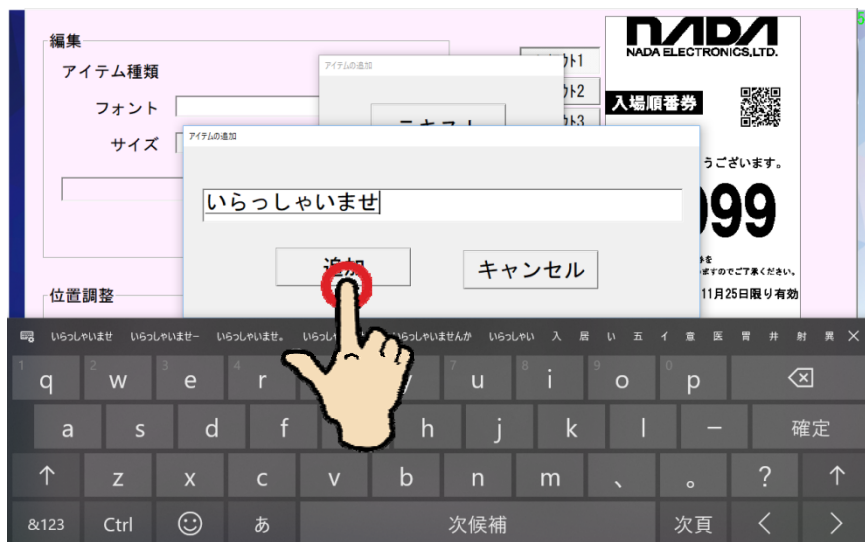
編集
アイテム種類
フォント
サイズ
位置調整

アイテムの追加
テキスト
ト1
ト2
ト3

アイテムの追加
いらっしゃいませ
追加
キャンセル

NADA
NADA ELECTRONICS,LTD.
入場順番券
うございます。
099
ますのでご了承ください。
11月25日限り有効

いらっしゃいませ いらっしゃいませー いらっしゃいませ。 いらっし いらっしゃいませんか いらっしゃい 入 居 い 五 イ 意 医 胃 井 射 異 ×

1 q 2 w 3 e 4 r u 8 i 9 o 0 p ⌫
a s d f h j k l − 確定
↑ z x c v b n m 、 。 ? ↑
&123 Ctrl ☺ あ 次候補 次頁 < >